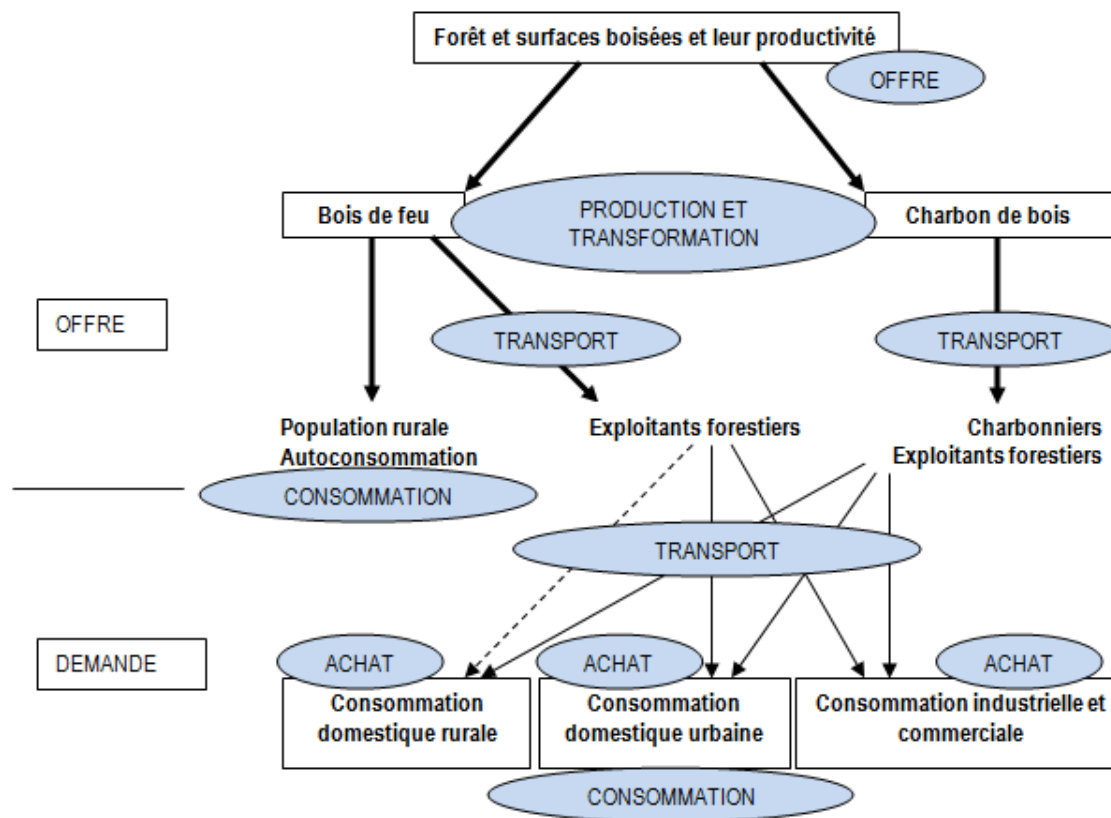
Forêt et surfaces boisées et leur productivité

OFFRE

Bois de feu

PRODUCTION ET TRANSFORMATION

Charbon de bois

OFFRE

TRANSPORT

TRANSPORT

Population rurale
Autoconsommation

Exploitants forestiers

Charbonniers
Exploitants forestiers

CONSOMMATION

TRANSPORT

DEMANDE

ACHAT

ACHAT

ACHAT

Consommation domestique rurale

Consommation domestique urbaine

Consommation industrielle et commerciale

CONSOMMATION